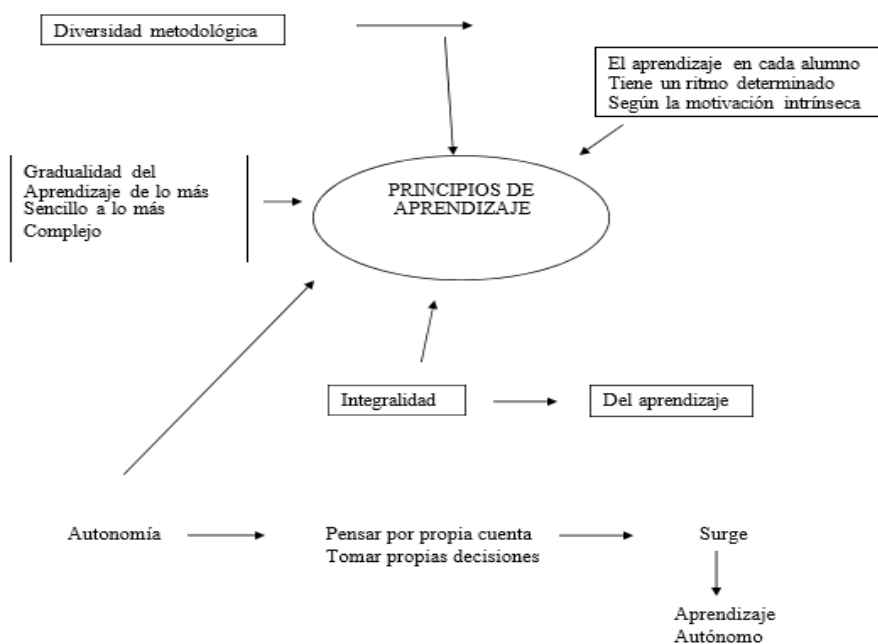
Diversidad metodológica

El aprendizaje en cada alumno
Tiene un ritmo determinado
Según la motivación intrínseca

Gradualidad del Aprendizaje de lo más Sencillo a lo más Complejo

PRINCIPIOS DE APRENDIZAJE

Integralidad

Del aprendizaje

Autonomía

Pensar por propia cuenta
Tomar propias decisiones

Surge

Aprendizaje Autónomo